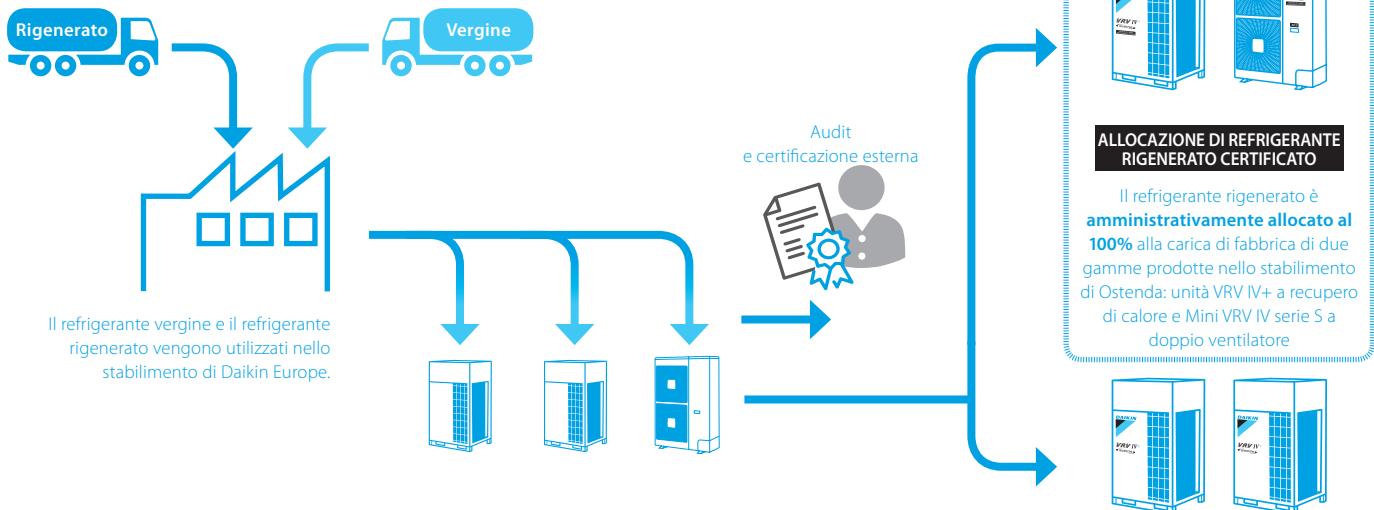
Rigenerato

Vergine

Il refrigerante vergine e il refrigerante rigenerato vengono utilizzati nello stabilimento di Daikin Europe.

Audit
e certificazione esterna

VRV IV

ALLOCAZIONE DI REFRIGERANTE RIGENERATO CERTIFICATO

Il refrigerante rigenerato è **amministrativamente allocato al 100%** alla carica di fabbrica di due gamme prodotte nello stabilimento di Ostenda: unità VRV IV+ a recupero di calore e Mini VRV IV serie S a doppio ventilatore

DAIKIN
VRV IV

DAIKIN
VRV IV